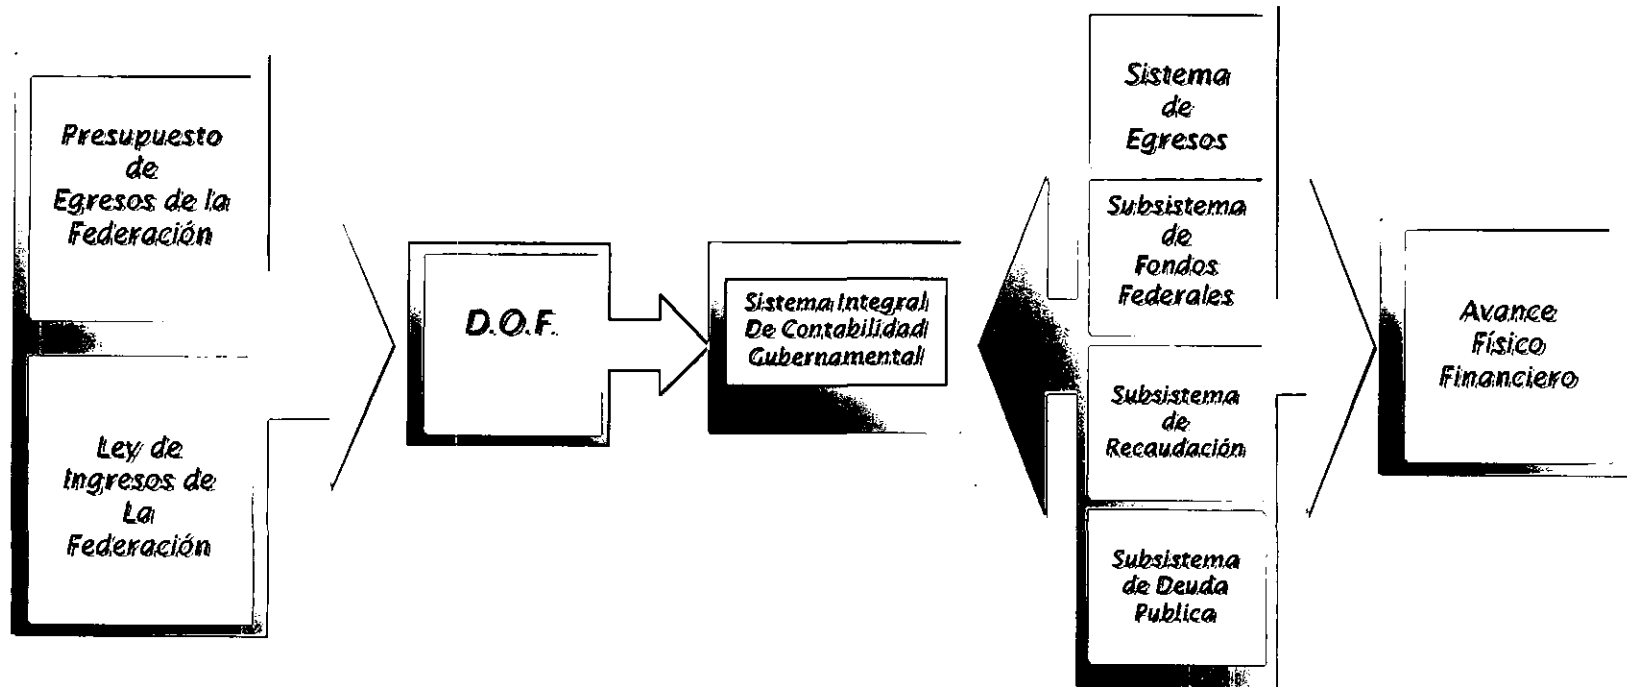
Presupuesto de Egresos de la Federación

Ley de Ingresos de La Federación

D.O.F.

Sistema Integral De Contabilidad Gubernamental

Sistema de Egresos

Subsistema de Fondos Federales

Subsistema de Recaudación

Subsistema de Deuda Publica

Avance Físico Financiero